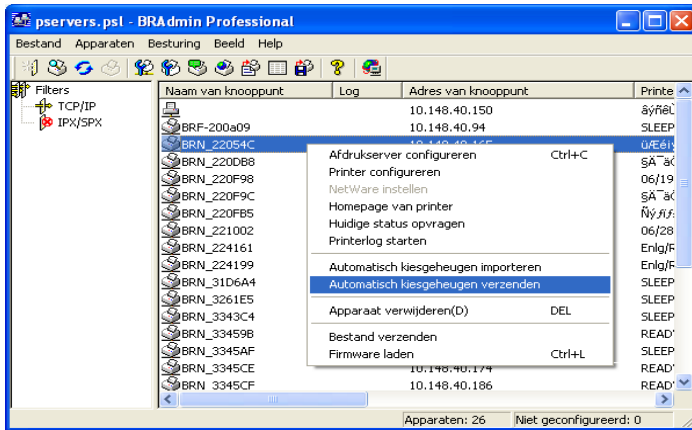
pservers.psl - BRAdmin Professional

Bestand Apparaten Besturing Beeld Help

Filters
TCP/IP
IPX/SPX

| Naam van knooppunt | Log | Adres van knooppunt | Printe |
|---|---|---|---|
| | | 10.148.40.150 | âýñêÙ |
| BRF-200a09 | | 10.148.40.94 | SLEEP |
| BRN_22054C | | 10.148.40.165 | ùÆéíy |
| BRN_220DB8 | | | §Ã¯ã( |
| BRN_220F98 | | | 06/19 |
| BRN_220F9C | | | §Ã¯ã( |
| BRN_220FB5 | | | Ñýƒıƒ |
| BRN_221002 | | | 06/28 |
| BRN_224161 | | | Enlg/F |
| BRN_224199 | | | Enlg/F |
| BRN_31D6A4 | | | SLEEP |
| BRN_3261E5 | | | SLEEP |
| BRN_3343C4 | | | SLEEP |
| BRN_33459B | | | READ' |
| BRN_3345AF | | | SLEEP |
| BRN_3345CE | | 10.148.40.174 | READ' |
| BRN 3345CF | | 10.148.40.186 | READ' |

Afdrukserver configureren Ctrl+C
Printer configureren
NetWare instellen
Homepage van printer
Huidige status opvragen
Printerlog starten
Automatisch kiesgeheugen importeren
Automatisch kiesgeheugen verzenden
Apparaat verwijderen(D) DEL
Bestand verzenden
Firmware laden Ctrl+L

Apparaten: 26 Niet geconfigureerd: 0